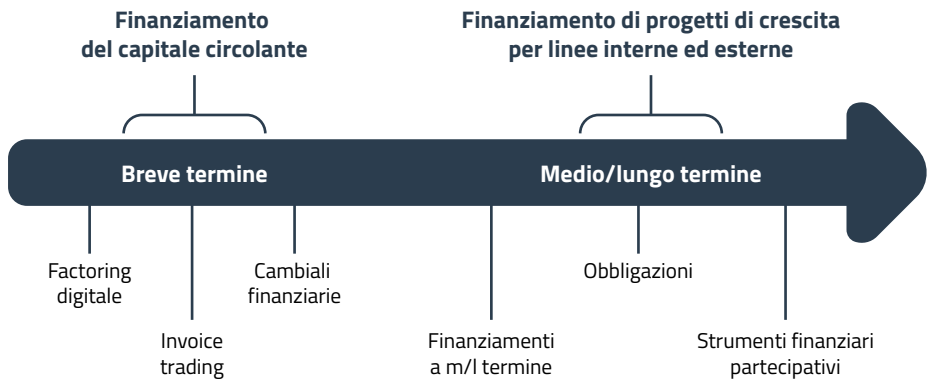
Finanziamento del capitale circolante

Finanziamento di progetti di crescita per linee interne ed esterne

Breve termine

Medio/lungo termine

Factoring digitale

Cambiali finanziarie

Invoice trading

Obbligazioni

Finanziamenti a m/l termine

Strumenti finanziari partecipativi